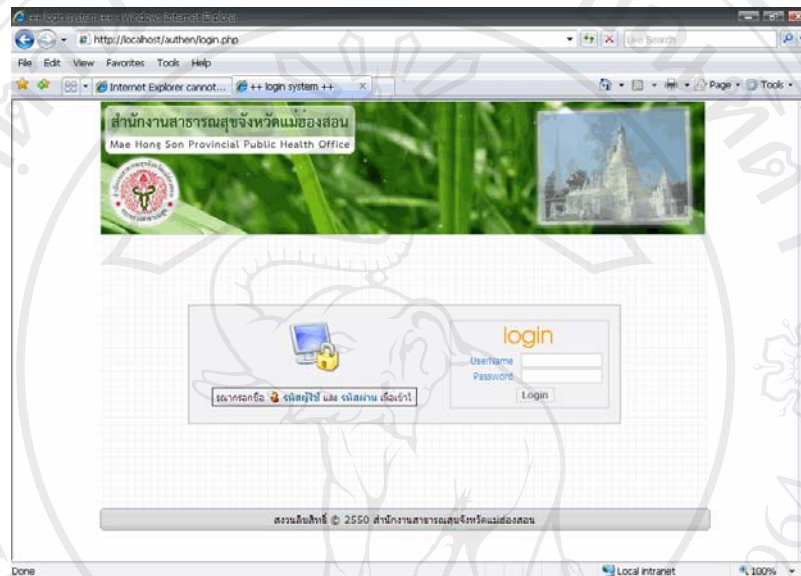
++ login system ++ - Windows Internet Explorer

http://localhost/authen/login.php

Live Search

File Edit View Favorites Tools Help

Internet Explorer cannot...

++ login system ++

Page Tools

สำนักงานสาธารณสุขจังหวัดแม่ฮ่องสอน

Mae Hong Son Provincial Public Health Office

login

UserName

Password

Login

กรุณากรอกชื่อ รหัสผู้ใช้ และ รหัสผ่าน เพื่อเข้าใช้

สงวนลิขสิทธิ์ © 2550 สำนักงานสาธารณสุขจังหวัดแม่ฮ่องสอน

Done

Local intranet

100%